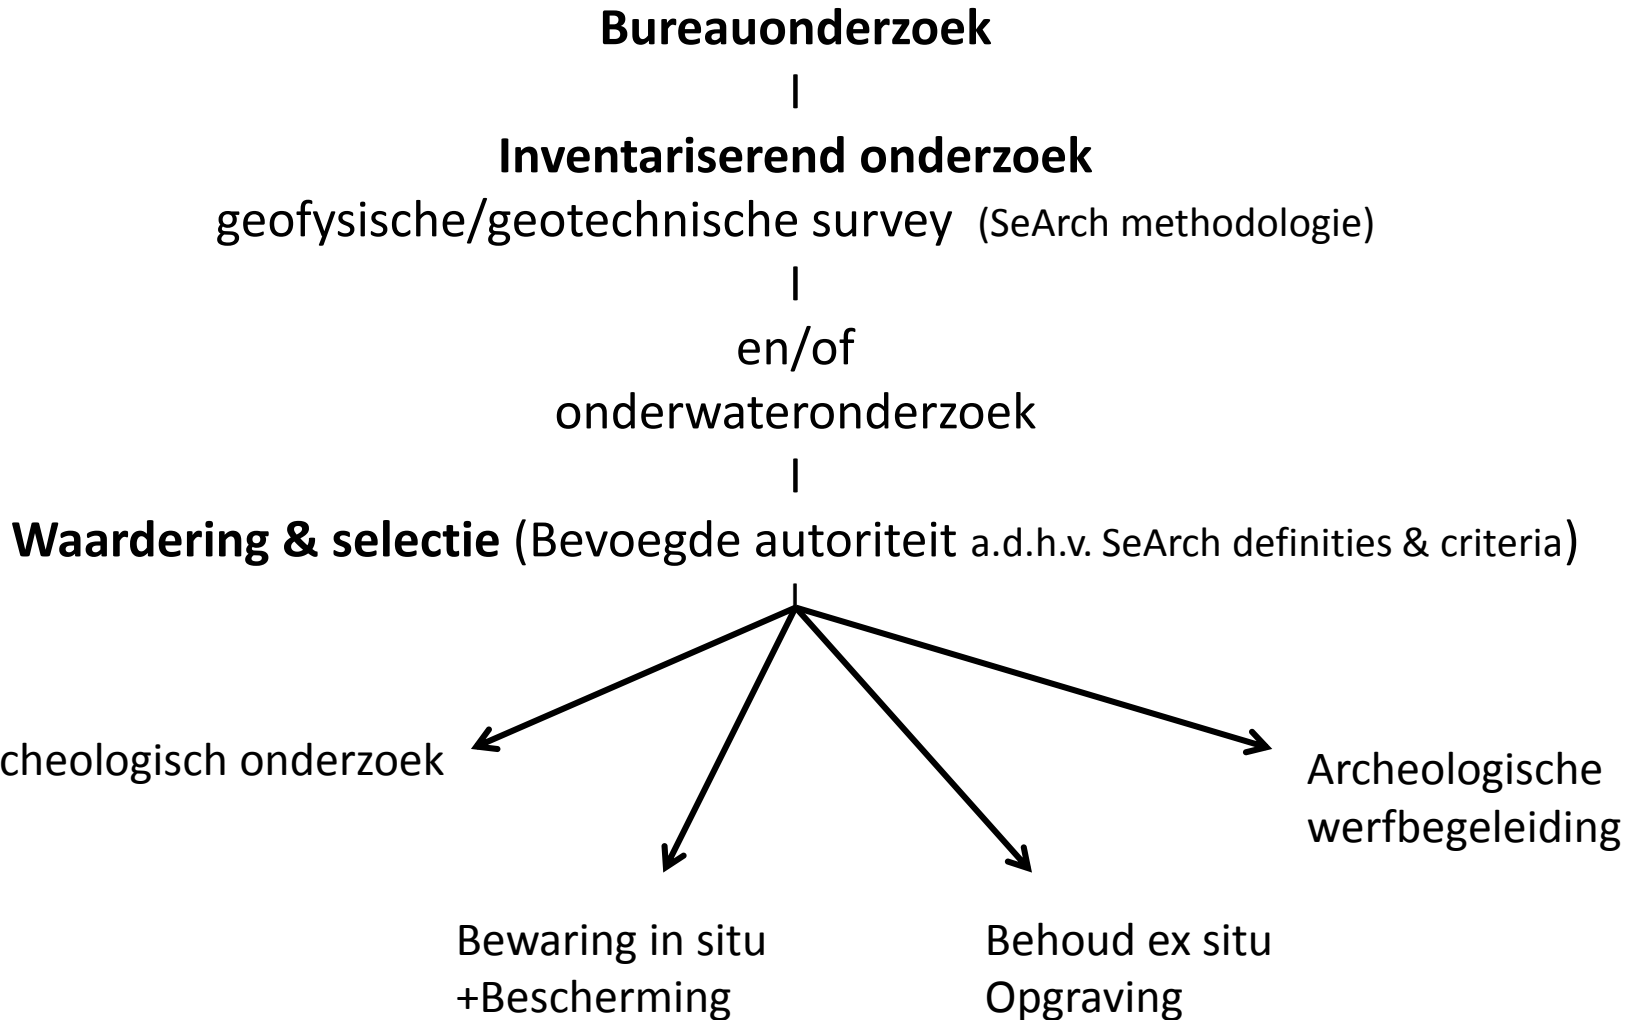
**Bureauonderzoek**

I

**Inventariserend onderzoek**

geofysische/geotechnische survey (SeArch methodologie)

I

en/of

onderwateronderzoek

I

**Waardering & selectie** (Bevoegde autoriteit a.d.h.v. SeArch definities & criteria)

cheologisch onderzoek

Archeologische werfbegeleiding

Bewaring in situ +Bescherming

Behoud ex situ Opgraving